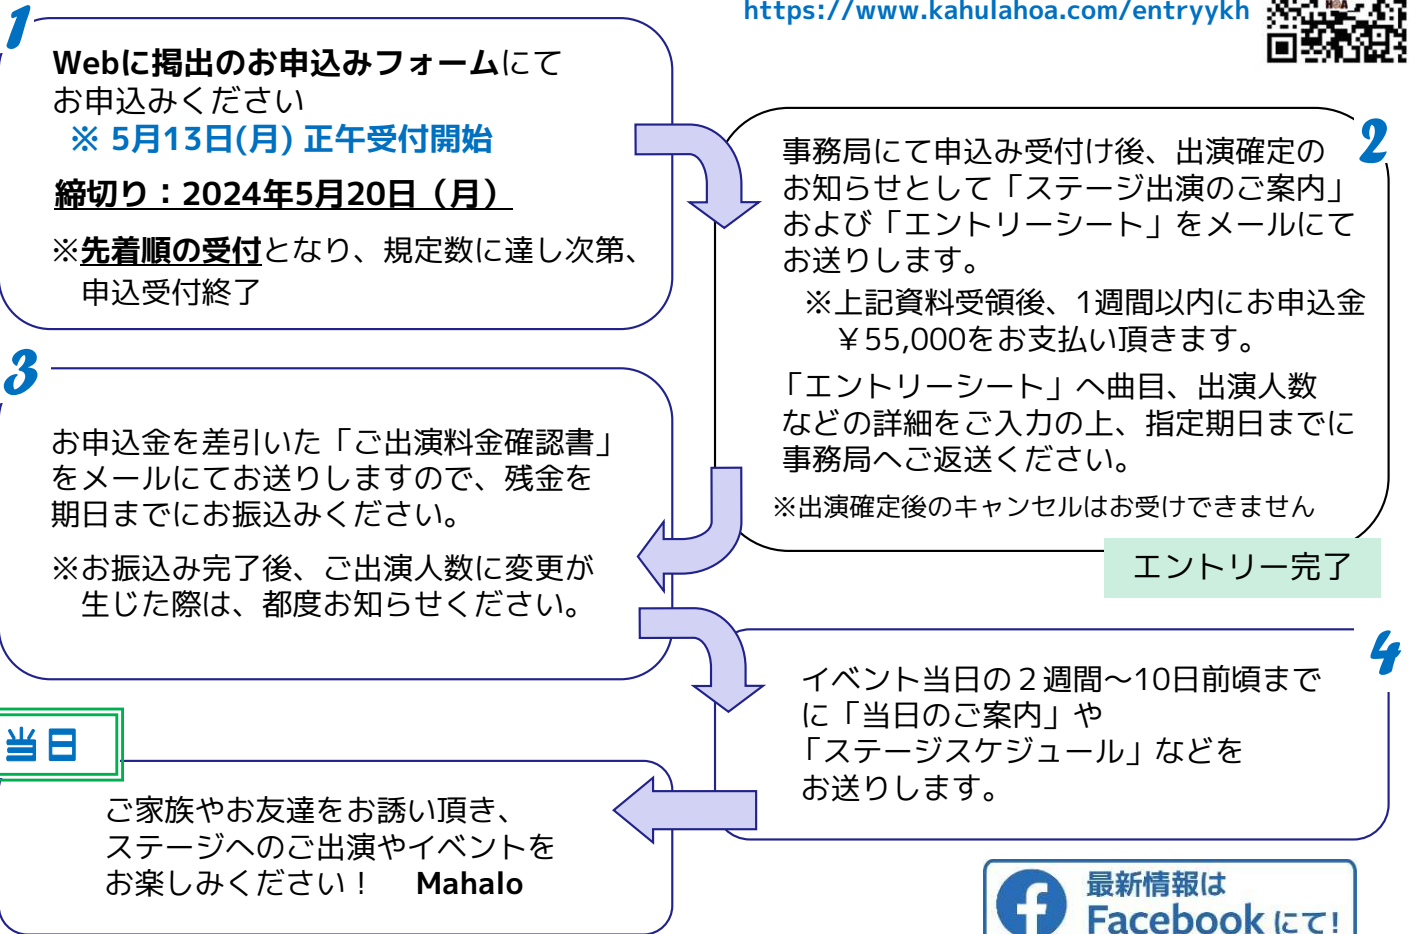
https://www.kahulahoa.com/entryykh

1

Webに掲出のお申込みフォームにて
お申込みください
※ 5月13日(月) 正午受付開始

締切り：2024年5月20日（月）

※先着順の受付となり、規定数に達し次第、申込受付終了

2

事務局にて申込み受付け後、出演確定のお知らせとして「ステージ出演のご案内」および「エントリーシート」をメールにてお送りします。

※上記資料受領後、1週間以内にお申込金￥55,000をお支払い頂きます。

「エントリーシート」へ曲目、出演人数などの詳細をご入力の上、指定期日までに事務局へご返送ください。

※出演確定後のキャンセルはお受けできません

エントリー完了

3

お申込金を差引いた「ご出演料金確認書」をメールにてお送りしますので、残金を期日までにお振込みください。

※お振込み完了後、ご出演人数に変更が生じた際は、都度お知らせください。

4

イベント当日の２週間～10日前頃までに「当日のご案内」や「ステージスケジュール」などをお送りします。

当日

ご家族やお友達をお誘い頂き、ステージへのご出演やイベントをお楽しみください！　Mahalo

最新情報は
Facebookにて！